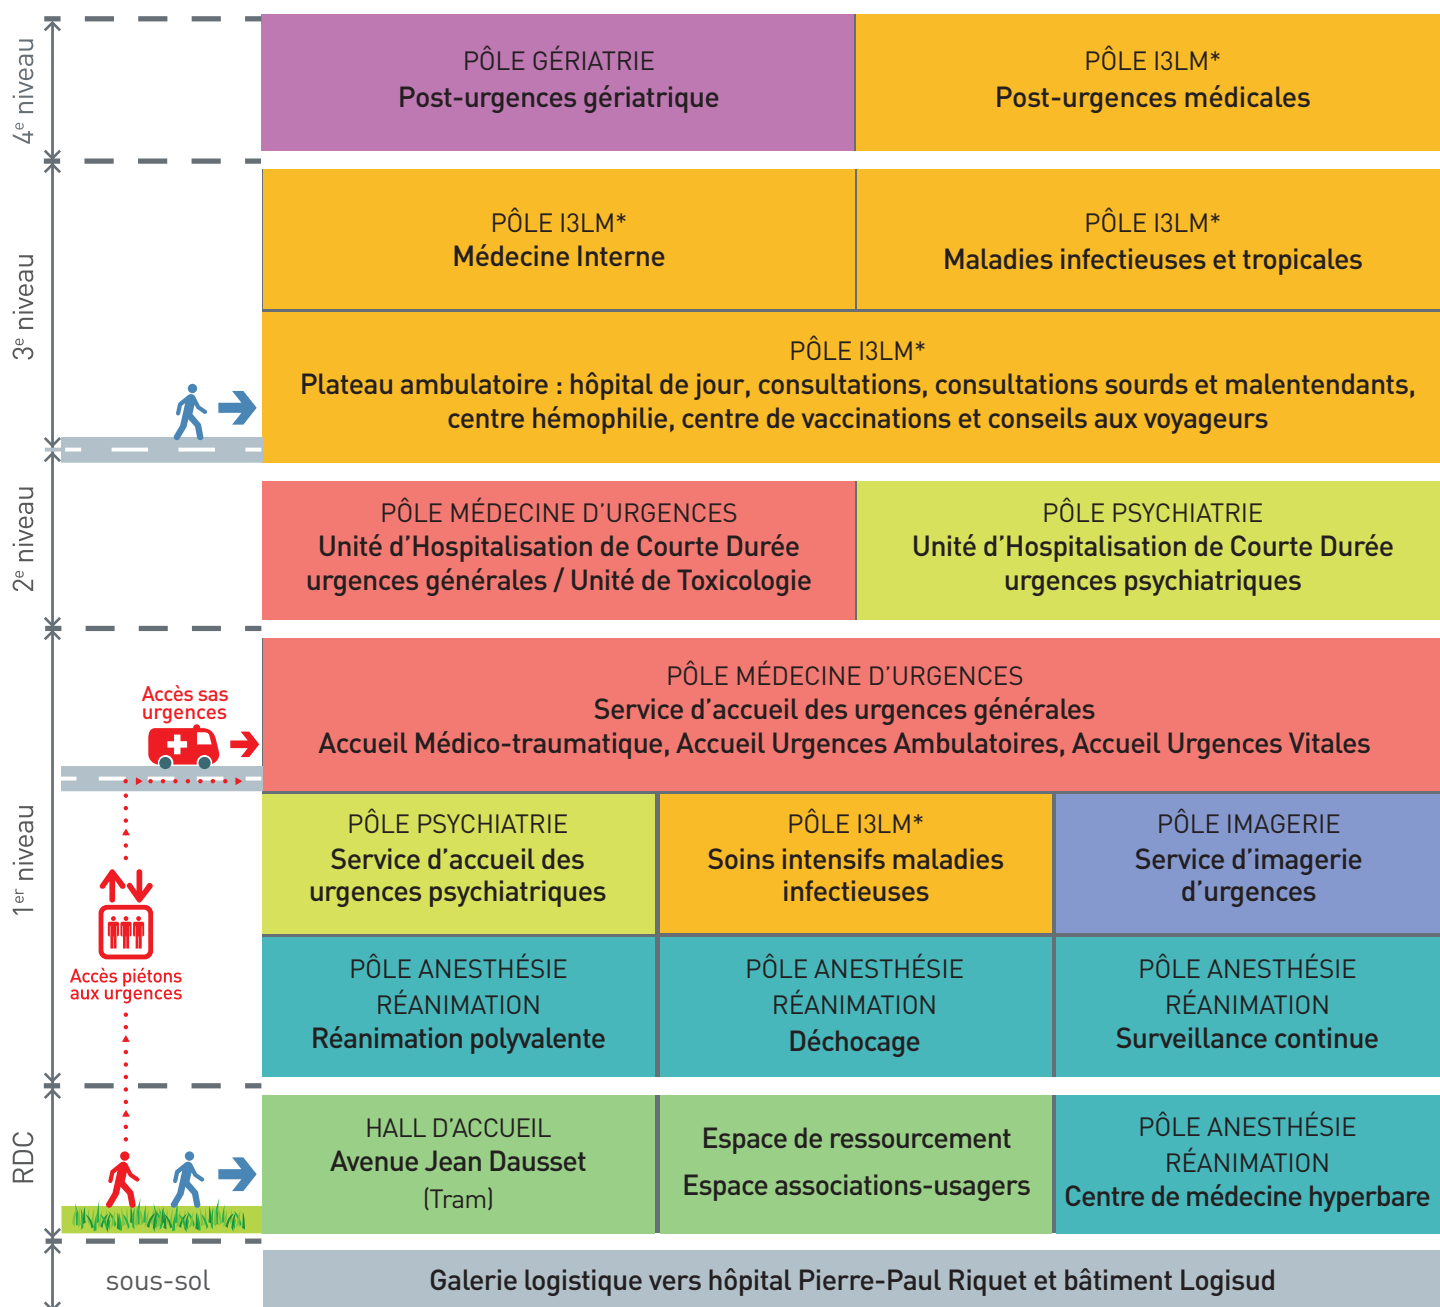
4$^{e}$ niveau

PÔLE GÉRIATRIE
Post-urgences gériatrique

PÔLE I3LM*
Post-urgences médicales

3$^{e}$ niveau

PÔLE I3LM*
Médecine Interne

PÔLE I3LM*
Maladies infectieuses et tropicales

PÔLE I3LM*
Plateau ambulatoire : hôpital de jour, consultations, consultations sourds et malentendants, centre hémophilie, centre de vaccinations et conseils aux voyageurs

2$^{e}$ niveau

PÔLE MÉDECINE D'URGENCES
Unité d'Hospitalisation de Courte Durée urgences générales / Unité de Toxicologie

PÔLE PSYCHIATRIE
Unité d'Hospitalisation de Courte Durée urgences psychiatriques

1$^{er}$ niveau

Accès sas urgences

PÔLE MÉDECINE D'URGENCES
Service d'accueil des urgences générales
Accueil Médico-traumatique, Accueil Urgences Ambulatoires, Accueil Urgences Vitales

PÔLE PSYCHIATRIE
Service d'accueil des urgences psychiatriques

PÔLE I3LM*
Soins intensifs maladies infectieuses

PÔLE IMAGERIE
Service d'imagerie d'urgences

Accès piétons aux urgences

PÔLE ANESTHÉSIE RÉANIMATION
Réanimation polyvalente

PÔLE ANESTHÉSIE RÉANIMATION
Déchocage

PÔLE ANESTHÉSIE RÉANIMATION
Surveillance continue

RDC

HALL D'ACCUEIL
Avenue Jean Dausset
(Tram)

Espace de ressourcement
Espace associations-usagers

PÔLE ANESTHÉSIE RÉANIMATION
Centre de médecine hyperbare

sous-sol

Galerie logistique vers hôpital Pierre-Paul Riquet et bâtiment Logisud